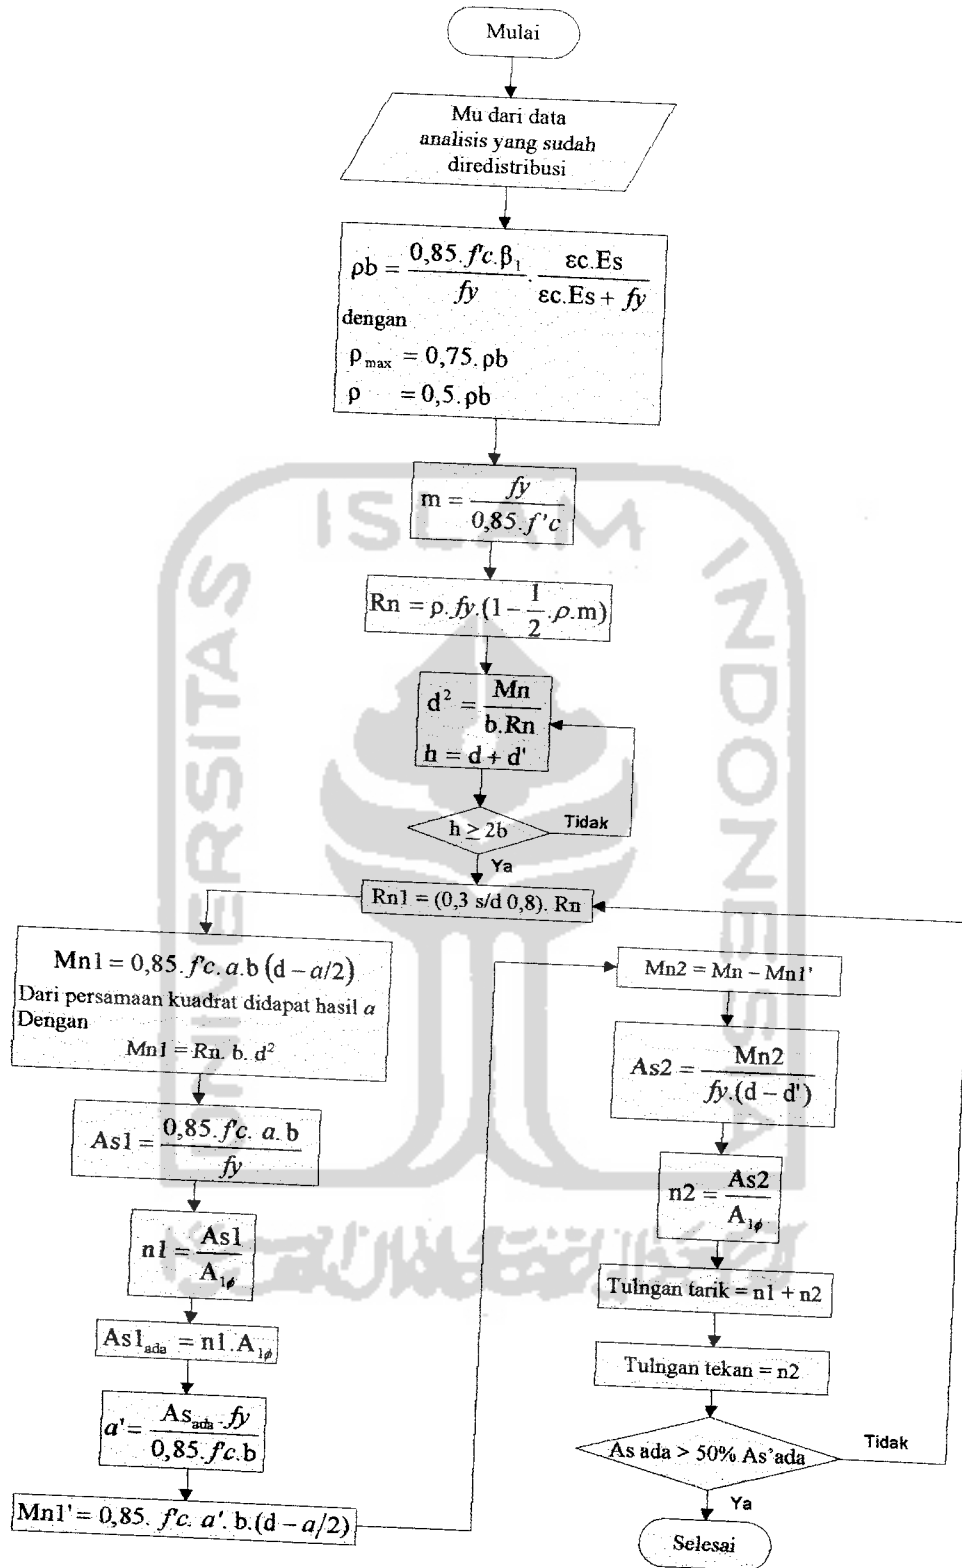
Mulai

Mu dari data analisis yang sudah diredistribusi

$\rho b = \frac{0,85.f'c.\beta_1}{fy}.\frac{\varepsilon c.Es}{\varepsilon c.Es + fy}$
dengan
$\rho_{max} = 0,75.\rho b$
$\rho = 0,5.\rho b$

$m = \frac{fy}{0,85.f'c}$

$Rn = \rho.fy.(1 - \frac{1}{2}.\rho.m)$

$d^2 = \frac{Mn}{b.Rn}$
$h = d + d'$

$h \geq 2b$

Tidak

Ya

$Rn1 = (0,3 \text{ s/d } 0,8).Rn$

$Mn1 = 0,85.f'c.a.b(d - a/2)$
Dari persamaan kuadrat didapat hasil $a$
Dengan
$Mn1 = Rn.b.d^2$

$As1 = \frac{0,85.f'c.a.b}{fy}$

$n1 = \frac{As1}{A_{1\phi}}$

$As1_{ada} = n1.A_{1\phi}$

$a' = \frac{As_{ada}.fy}{0,85.f'c.b}$

$Mn1' = 0,85.f'c.a'.b.(d - a/2)$

$Mn2 = Mn - Mn1'$

$As2 = \frac{Mn2}{fy.(d - d')}$

$n2 = \frac{As2}{A_{1\phi}}$

Tulngan tarik = n1 + n2

Tulngan tekan = n2

As ada > 50% As'ada

Tidak

Ya

Selesai